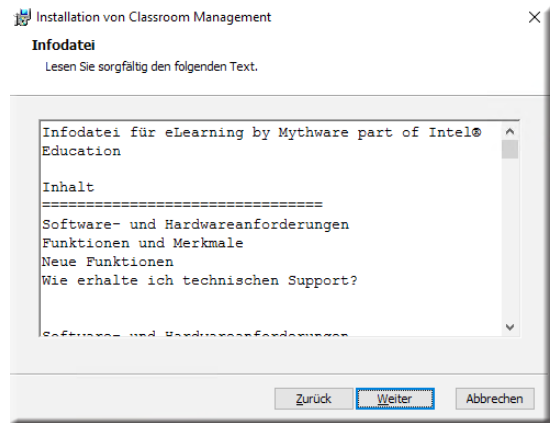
Installation von Classroom Management

Infodatei

Lesen Sie sorgfältig den folgenden Text.

Infodatei für eLearning by Mythware part of Intel® Education

Inhalt
================================
Software- und Hardwareanforderungen
Funktionen und Merkmale
Neue Funktionen
Wie erhalte ich technischen Support?

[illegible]

Zurück Weiter Abbrechen